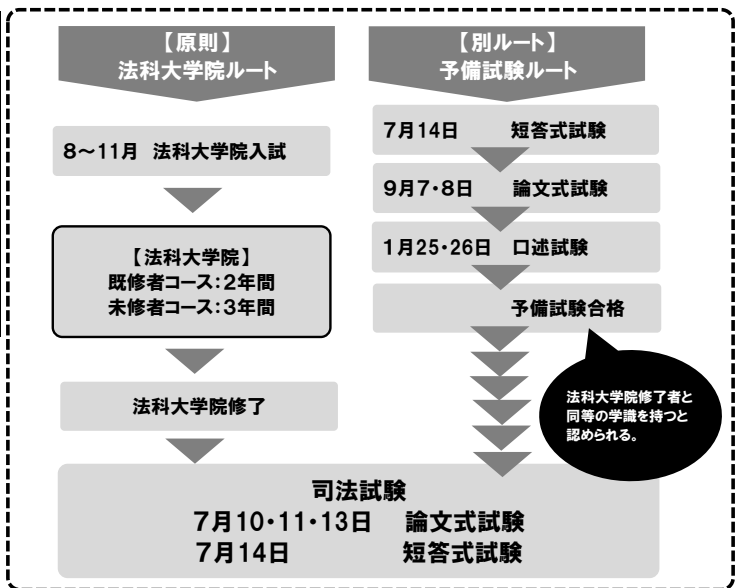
【原則】
法科大学院ルート

8～11月 法科大学院入試

【法科大学院】
既修者コース：2年間
未修者コース：3年間

法科大学院修了

【別ルート】
予備試験ルート

7月14日 短答式試験

9月7・8日 論文式試験

1月25・26日 口述試験

予備試験合格

法科大学院修了者と同等の学識を持つと認められる。

司法試験
7月10・11・13日 論文式試験
7月14日 短答式試験